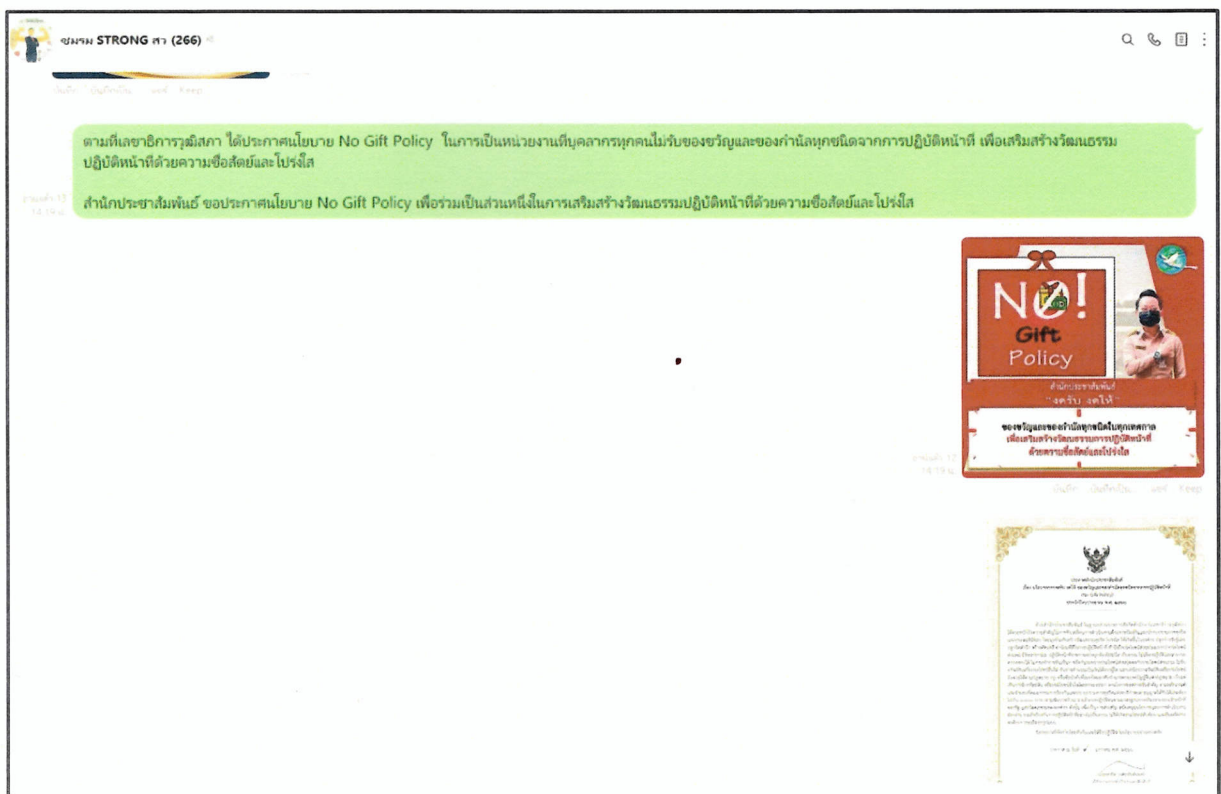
ชมรม STRONG สว (266)

ตามที่เลขาธิการวุฒิสภา ได้ประกาศนโยบาย No Gift Policy ในการเป็นหน่วยงานที่บุคลากรทุกคนไม่รับของขวัญและของกำนัลทุกชนิดจากการปฏิบัติหน้าที่ เพื่อเสริมสร้างวัฒนธรรมปฏิบัติหน้าที่ด้วยความซื่อสัตย์และโปร่งใส

สำนักประชาสัมพันธ์ ขอประกาศนโยบาย No Gift Policy เพื่อร่วมเป็นส่วนหนึ่งในการเสริมสร้างวัฒนธรรมปฏิบัติหน้าที่ด้วยความซื่อสัตย์และโปร่งใส

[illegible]

NO!
Gift
Policy

สำนักประชาสัมพันธ์
"งดรับ งดให้"
ของขวัญและของกำนัลทุกชนิดในทุกเทศกาล
เพื่อเสริมสร้างวัฒนธรรมการปฏิบัติหน้าที่
ด้วยความซื่อสัตย์และโปร่งใส

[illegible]

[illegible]